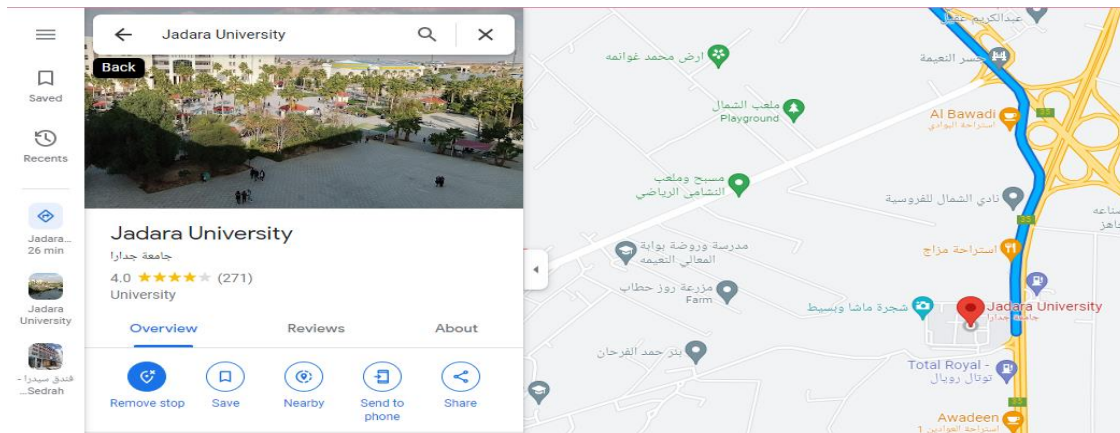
Saved

Recents

Jadara... 26 min

Jadara University

فندق سيدرا - Sedrah...

Jadara University

Back

Jadara University
جامعة جدارا
4.0 ★★★★★ (271)
University

Overview
Reviews
About

Remove stop
Save
Nearby
Send to phone
Share

عبدالكريم غوانمه
جسر النعيمة
ارض محمد غوانمه
ملعب الشمال
Playground
Al Bawadi
استراحة البوادي
35
مسبح وملعب التشامي الرياضي
نادي الشمال للفروسية
صناعة
35
استراحة مزاج
مدرسة وروضة بوابة المعالي النعيمة
مزرعة روز حطاب
Farm
شجرة ماشا وبسيط
Jadara University
جامعة جدارا
بئر حمد الفرحان
Total Royal -
توتال رويال
Awadeen
استراحة العوادين 1